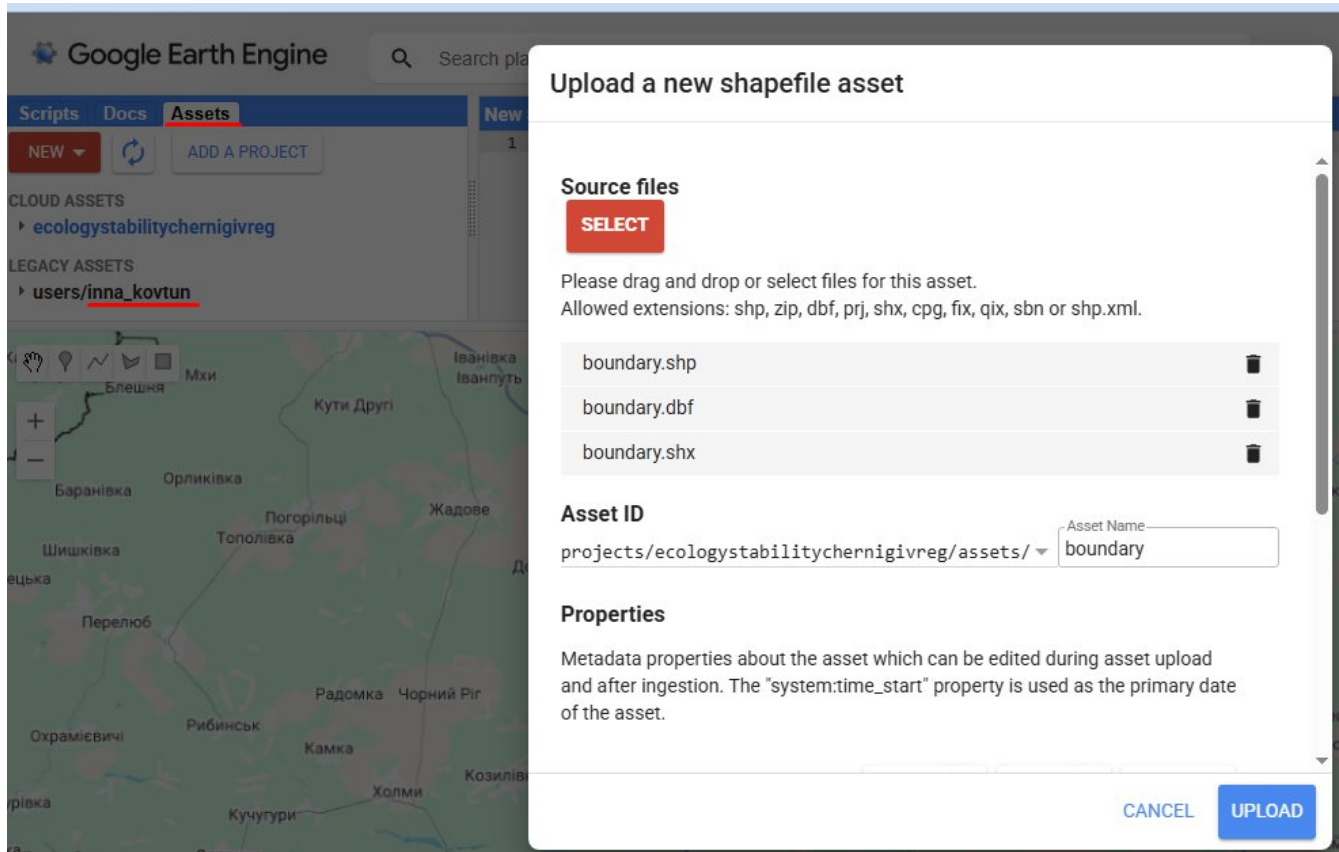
Google Earth Engine

Search pla

Scripts Docs Assets

NEW

ADD A PROJECT

CLOUD ASSETS

ecologystabilitychernigivreg

LEGACY ASSETS

users/inna_kovtun

New

1

Мхи

Блешня

Іванівка

Іванпуть

Кути Другі

Орликівка

Баранівка

Погорільці

Тополівка

Жадове

Шишківка

ецька

Перелюб

Радомка

Чорний Ріг

Рибинськ

Охрамієвичі

Камка

Козилів

Холми

рівка

Кучугури

Upload a new shapefile asset

Source files

SELECT

Please drag and drop or select files for this asset.
Allowed extensions: shp, zip, dbf, prj, shx, cpg, fix, qix, sbn or shp.xml.

boundary.shp

boundary.dbf

boundary.shx

Asset ID

projects/ecologystabilitychernigivreg/assets/

Asset Name

boundary

Properties

Metadata properties about the asset which can be edited during asset upload and after ingestion. The "system:time_start" property is used as the primary date of the asset.

CANCEL

UPLOAD